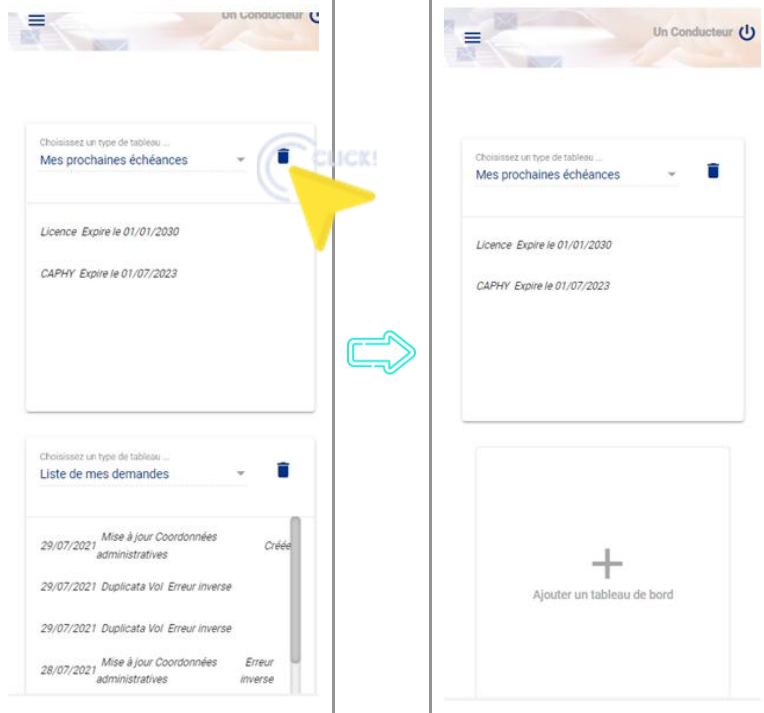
Un Conducteur

Choisissez un type de tableau ...
Mes prochaines échéances

CLICK!

Licence Expire le 01/01/2030

CAPHY Expire le 01/07/2023

Choisissez un type de tableau ...
Liste de mes demandes

29/07/2021 Mise à jour Coordonnées administratives Créée

29/07/2021 Duplicata Vol Erreur inverse

29/07/2021 Duplicata Vol Erreur inverse

28/07/2021 Mise à jour Coordonnées administratives Erreur inverse

Un Conducteur

Choisissez un type de tableau ...
Mes prochaines échéances

Licence Expire le 01/01/2030

CAPHY Expire le 01/07/2023

+
Ajouter un tableau de bord